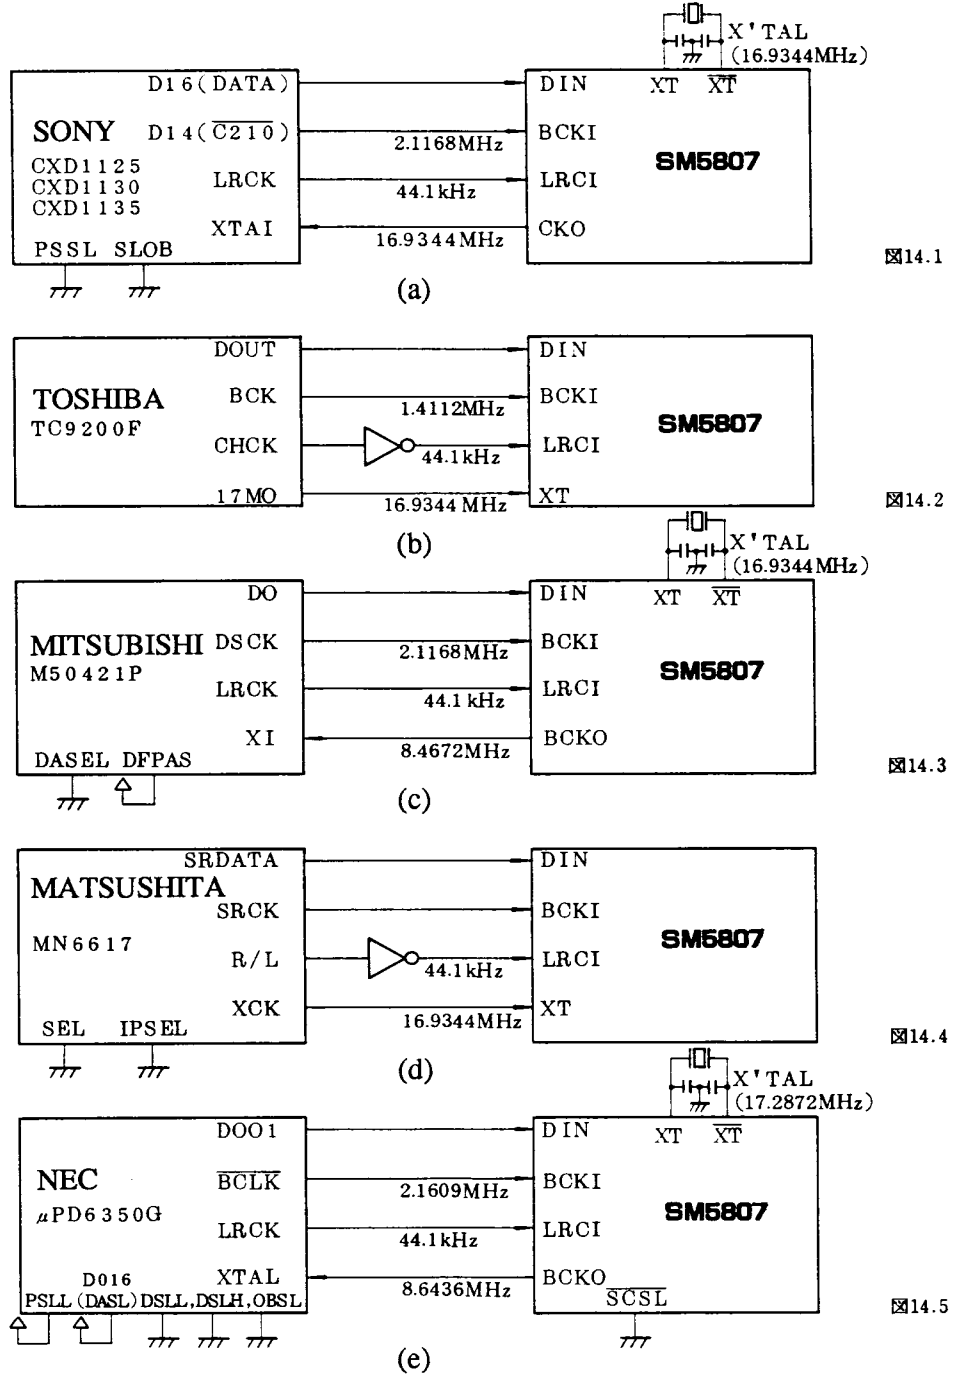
X'TAL
(16.9344MHz)

SONY
CXD1125
CXD1130
CXD1135

D16(DATA)
D14($\overline{C210}$)
LRCK
XTAI
PSSL SLOB

2.1168MHz
44.1kHz
16.9344MHz

DIN
BCKI
LRCI
CKO
XT $\overline{XT}$
SM5807

图14.1

(a)

TOSHIBA
TC9200F

DOUT
BCK
CHCK
17MO

1.4112MHz
44.1kHz
16.9344 MHz

DIN
BCKI
LRCI
XT
SM5807

图14.2

(b)

X'TAL
(16.9344MHz)

MITSUBISHI
M50421P

DO
DSCK
LRCK
XI
DASEL DFPAS

2.1168MHz
44.1 kHz
8.4672MHz

DIN
BCKI
LRCI
BCKO
XT $\overline{XT}$
SM5807

图14.3

(c)

MATSUSHITA
MN6617

SRDATA
SRCK
R/L
XCK
SEL IPSEL

44.1kHz
16.9344MHz

DIN
BCKI
LRCI
XT
SM5807

图14.4

(d)

X'TAL
(17.2872MHz)

NEC
$\mu$PD6350G

DOO1
$\overline{BCLK}$
LRCK
XTAL
D016
PSLL (DASL) DSLL, DSLH, OBSL

2.1609MHz
44.1kHz
8.6436MHz

DIN
BCKI
LRCI
BCKO
$\overline{SCSL}$
XT $\overline{XT}$
SM5807

图14.5

(e)